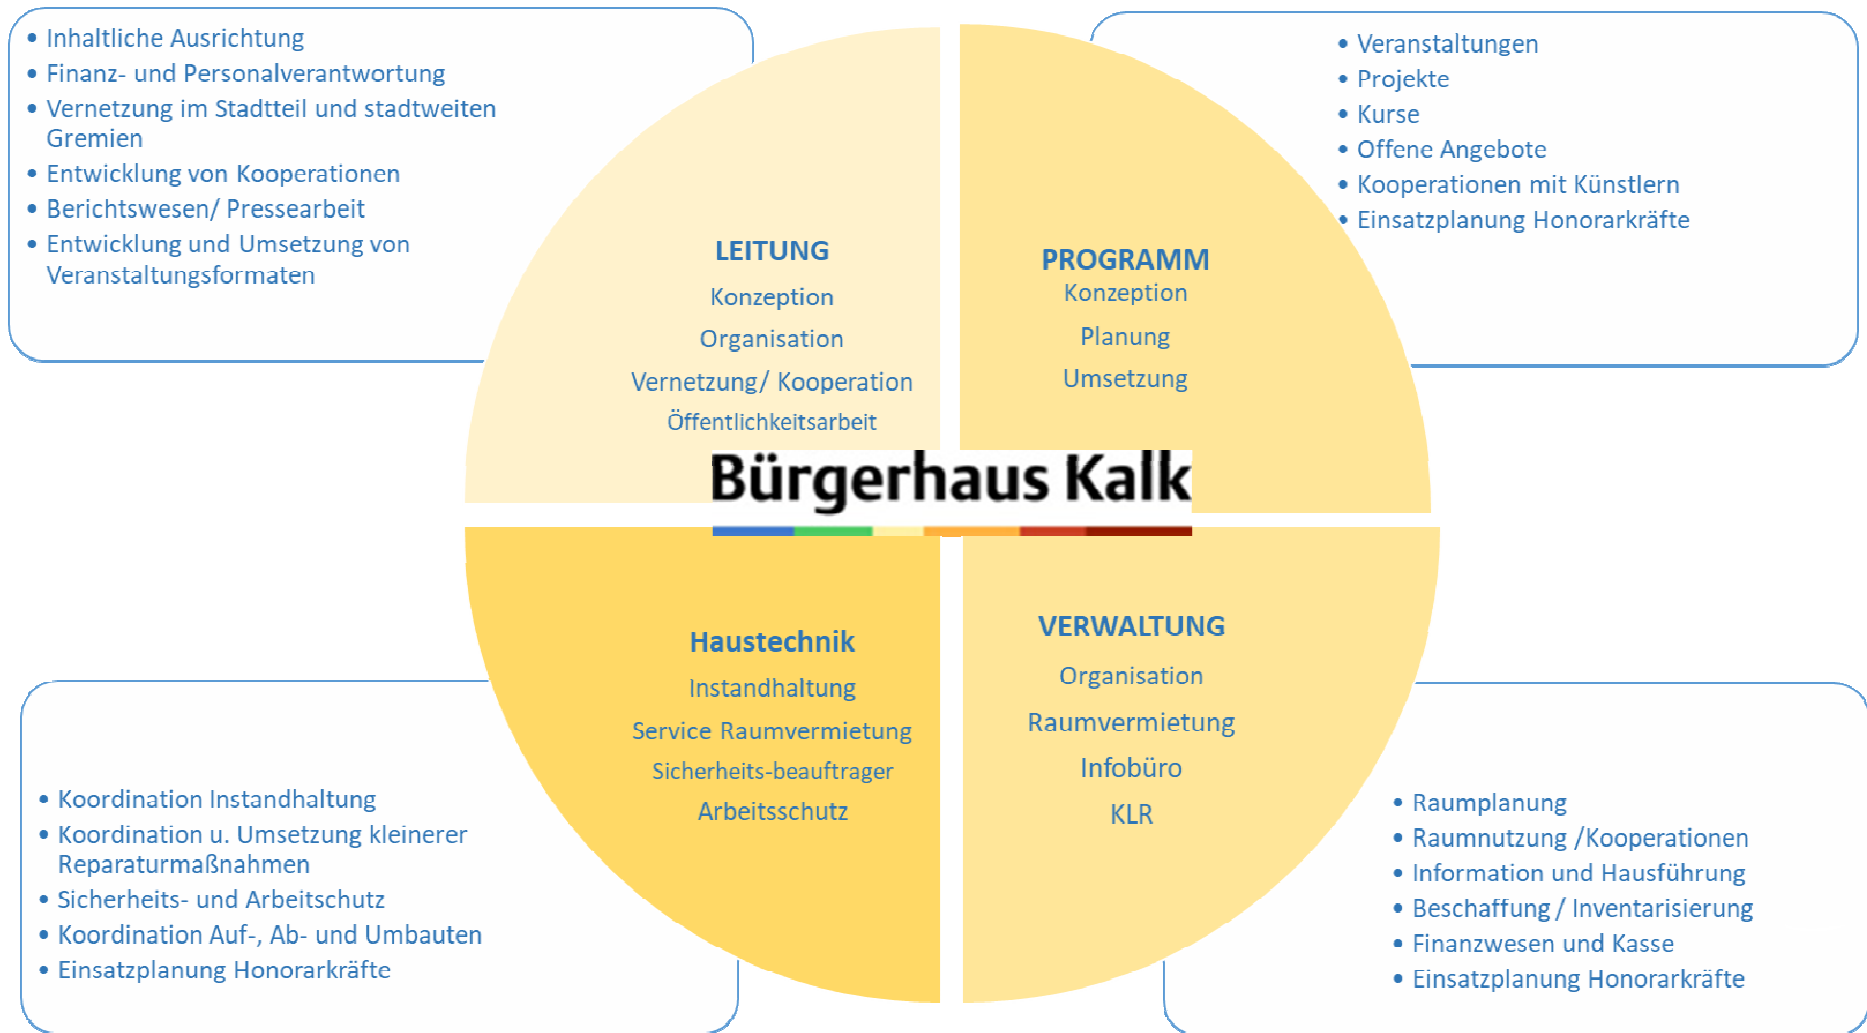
• Inhaltliche Ausrichtung
• Finanz- und Personalverantwortung
• Vernetzung im Stadtteil und stadtweiten Gremien
• Entwicklung von Kooperationen
• Berichtswesen/ Pressearbeit
• Entwicklung und Umsetzung von Veranstaltungsformaten

• Veranstaltungen
• Projekte
• Kurse
• Offene Angebote
• Kooperationen mit Künstlern
• Einsatzplanung Honorarkräfte

LEITUNG
Konzeption
Organisation
Vernetzung/ Kooperation
Öffentlichkeitsarbeit

PROGRAMM
Konzeption
Planung
Umsetzung

Bürgerhaus Kalk

Haustechnik
Instandhaltung
Service Raumvermietung
Sicherheits-beauftrager
Arbeitsschutz

VERWALTUNG
Organisation
Raumvermietung
Infobüro
KLR

• Koordination Instandhaltung
• Koordination u. Umsetzung kleinerer Reparaturmaßnahmen
• Sicherheits- und Arbeitschutz
• Koordination Auf-, Ab- und Umbauten
• Einsatzplanung Honorarkräfte

• Raumplanung
• Raumnutzung /Kooperationen
• Information und Hausführung
• Beschaffung / Inventarisierung
• Finanzwesen und Kasse
• Einsatzplanung Honorarkräfte